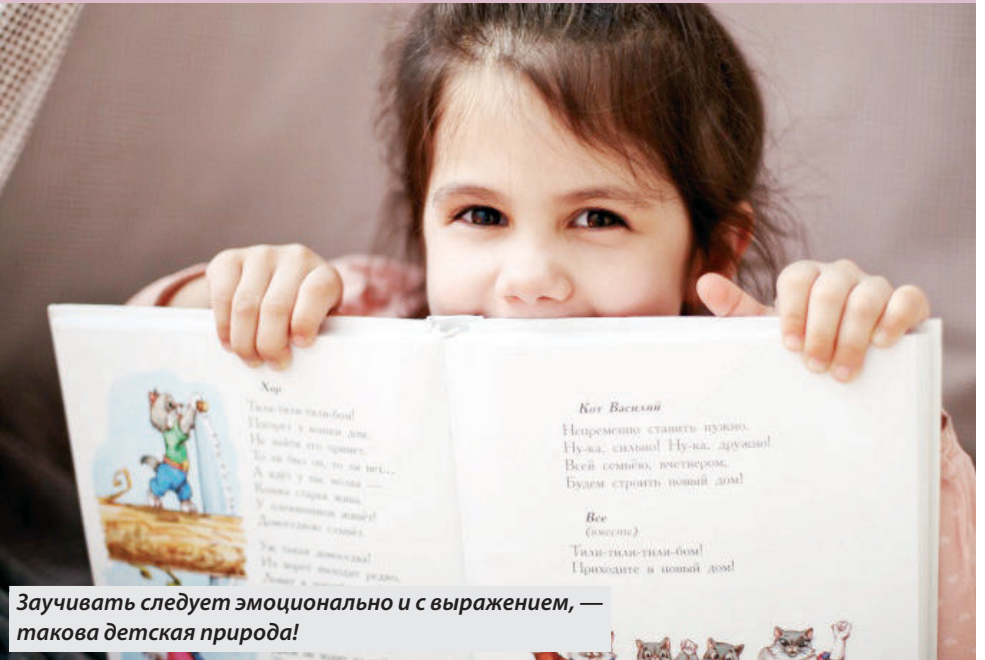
Хор

Тили-тили-тили-бом!
Погорел у кошки дом.
Не найти его примет.
То ли был он, то ли нет...
А идут у нас молва —
Кошка старая жива.
У племянников живёт!
Дожидаться станет.

Уж такая доля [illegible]
Из ворот выходит редко,
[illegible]

Кот Василий

Непременно ставить нужно.
Ну-ка, сильно! Ну-ка, дружно!
Всей семьёю, вечерком,
Будем строить новый дом!

Все
(вместе)

Тили-тили-тили-бом!
Приходите в новый дом!

Заучивать следует эмоционально и с выражением, — такова детская природа!